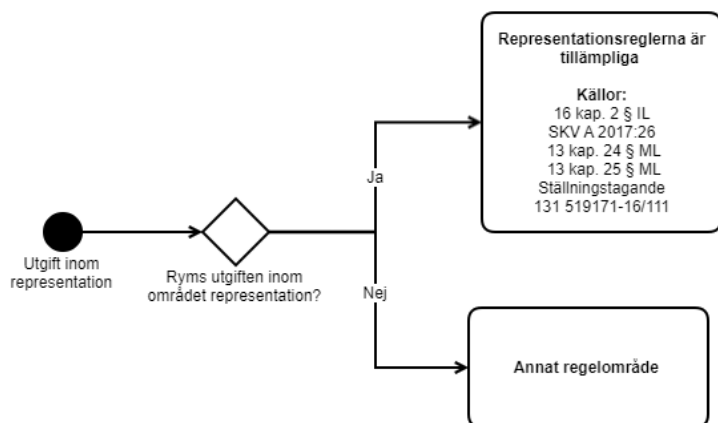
Utgift inom representation

Ryms utgiften inom området representation?

Ja

Nej

Representationsreglerna är tillämpliga

Källor:
16 kap. 2 § IL
SKV A 2017:26
13 kap. 24 § ML
13 kap. 25 § ML
Ställningstagande
131 519171-16/111

Annat regelområde